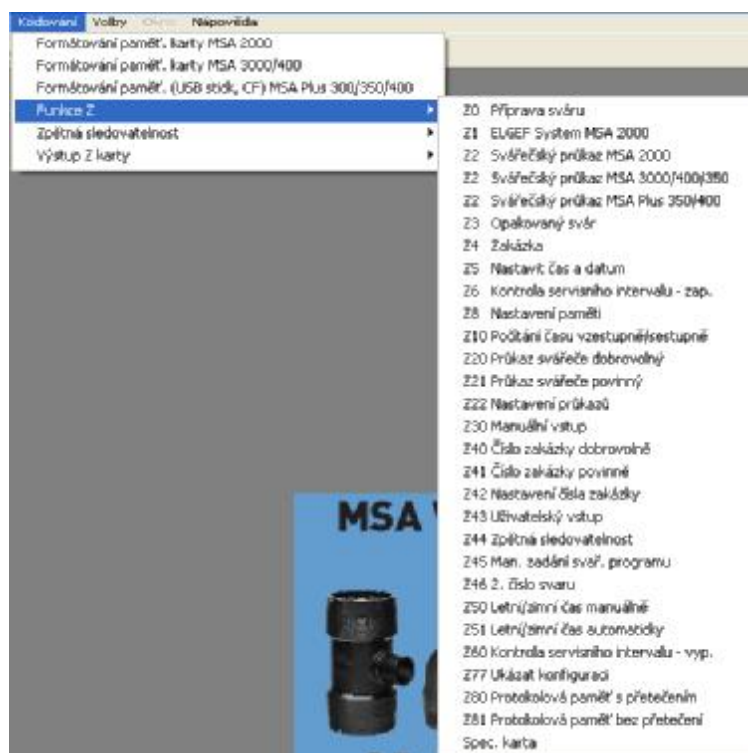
Kódování Volby Okno Nápověda

Formátování paměť. karty MSA 2000
Formátování paměť. karty MSA 3000/400
Formátování paměť. (USB stick, CF) MSA Plus 300/350/400
Funkce Z
Zpětná sledovatelnost
Výstup Z karty

Z0 Příprava sváru
Z1 ELGEF System MSA 2000
Z2 Svářečský průkaz MSA 2000
Z2 Svářečský průkaz MSA 3000/400/350
Z2 Svářečský průkaz MSA Plus 350/400
Z3 Opakovaný svár
Z4 Zakázka
Z5 Nastavit čas a datum
Z6 Kontrola servisního intervalu - zap.
Z8 Nastavení paměti
Z10 Počítání času vzestupně/sestupně
Z20 Průkaz svářeče dobrovolný
Z21 Průkaz svářeče povinný
Z22 Nastavení průkazů
Z30 Manuální vstup
Z40 Číslo zakázky dobrovolně
Z41 Číslo zakázky povinné
Z42 Nastavení čísla zakázky
Z43 Uživatelský vstup
Z44 Zpětná sledovatelnost
Z45 Man. zadání svař. programu
Z46 2. číslo svaru
Z50 Letní/zimní čas manuálně
Z51 Letní/zimní čas automaticky
Z60 Kontrola servisního intervalu - vyp.
Z77 Ukázat konfiguraci
Z80 Protokolová paměť s přetečením
Z81 Protokolová paměť bez přetečení
Spec. karta

MSA